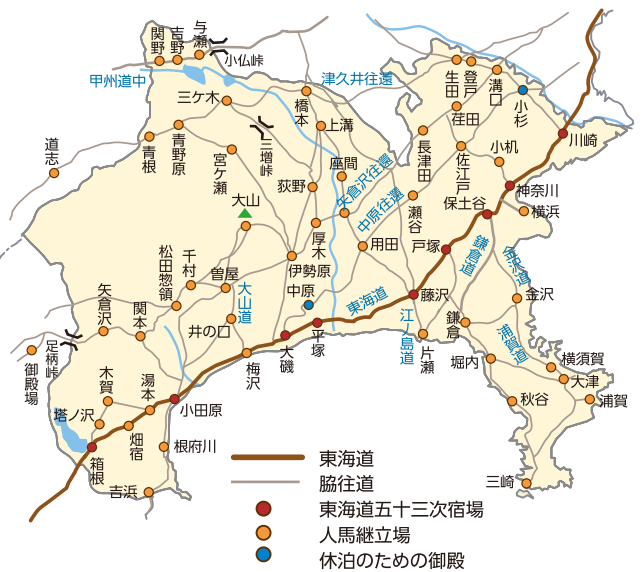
関野
吉野
与瀬
小仏峠
甲州道中
津久井往還
三ケ木
橋本
上溝
登戸
生田
溝口
荏田
小杉
川崎
道志
青野原
青根
三増峠
宮ケ瀬
大山
荻野
座間
長津田
佐江戸
小机
神奈川
保土ケ谷
横浜
矢倉沢往還
中原往還
厚木
瀬谷
用田
戸塚
鎌倉道
金沢道
金沢
松田惣領
千村
曽屋
伊勢原
中原
東海道
藤沢
矢倉沢
関本
大山道
井の口
平塚
江ノ島道
鎌倉
浦賀道
足柄峠
御殿場
木賀
湯本
大磯
梅沢
片瀬
堀内
横須賀
塔ノ沢
小田原
大津
秋谷
浦賀
箱根
畑宿
根府川
三崎
吉浜
東海道
脇往還
東海道五十三次宿場
人馬継立場
休泊のための御殿